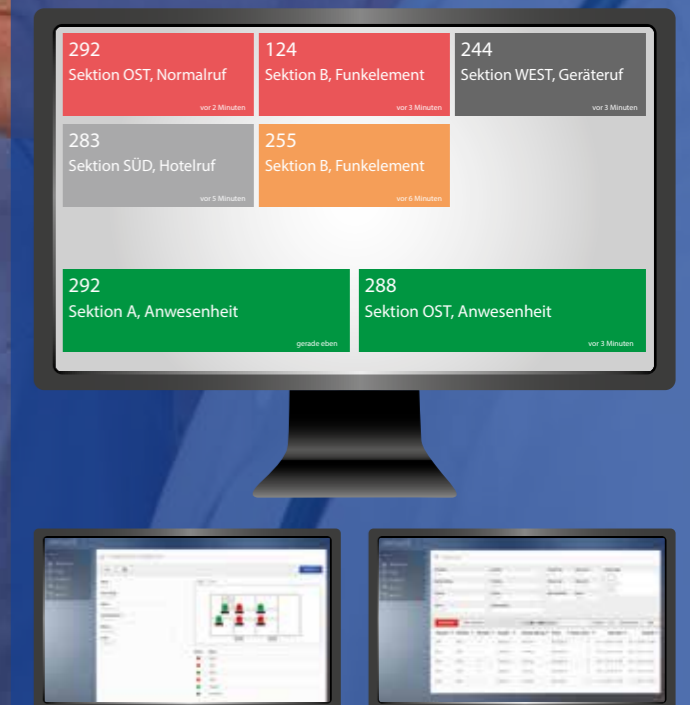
292
Sektion OST, Normalruf
vor 2 Minuten

124
Sektion B, Funkelement
vor 3 Minuten

244
Sektion WEST, Geräteruf
vor 3 Minuten

283
Sektion SÜD, Hotelruf
vor 5 Minuten

255
Sektion B, Funkelement
vor 6 Minuten

292
Sektion A, Anwesenheit
gerade eben

288
Sektion OST, Anwesenheit
vor 3 Minuten